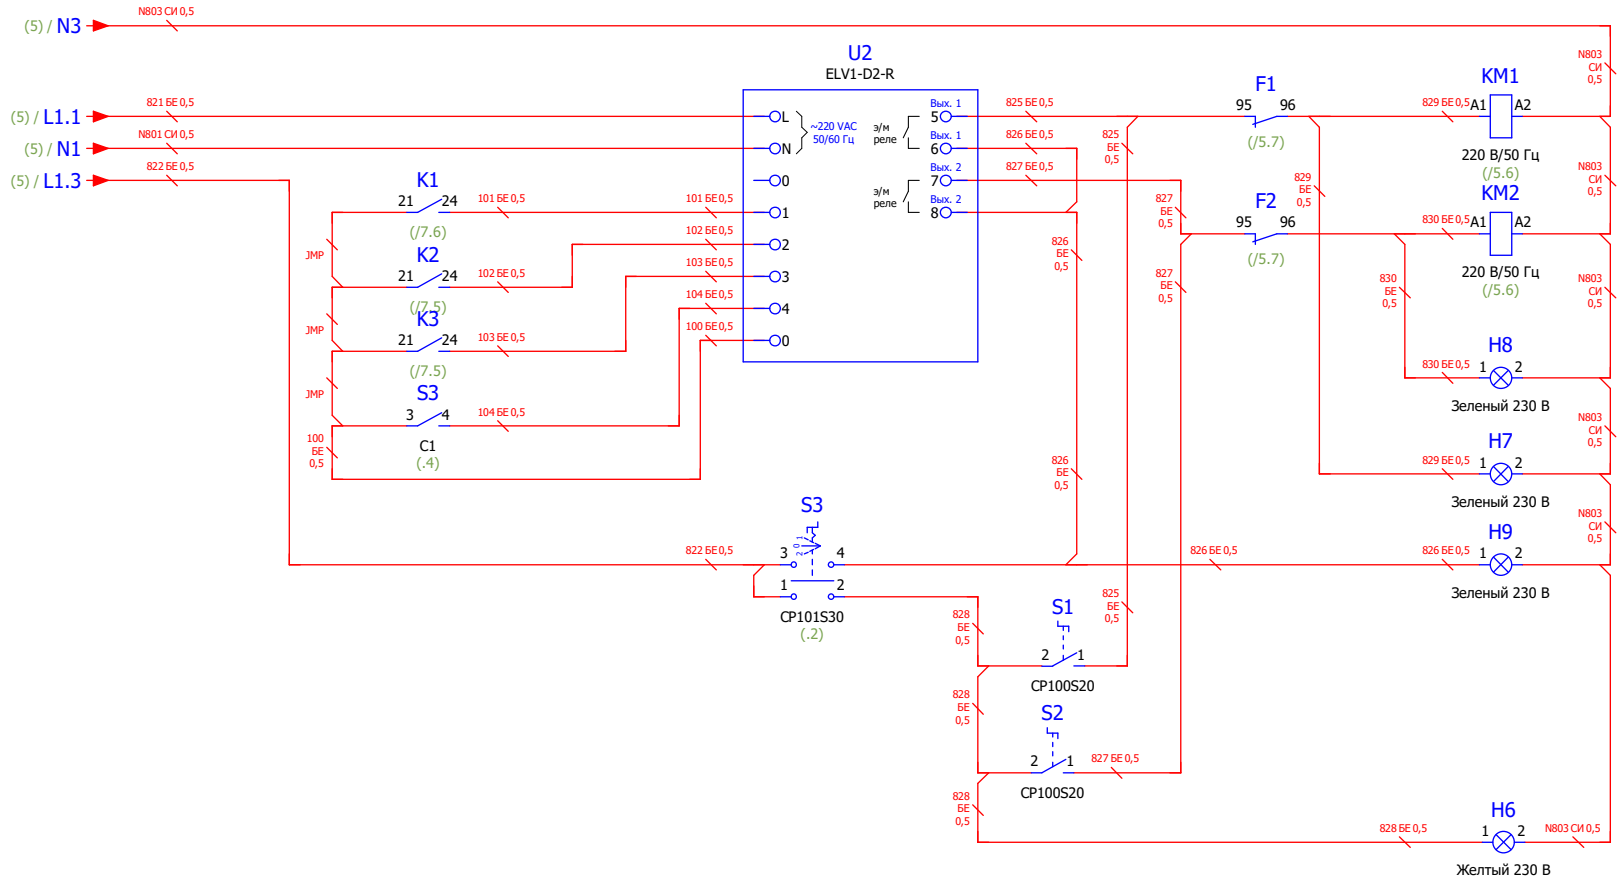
(5) / N3
N803 СИ 0,5
(5) / L1.1
821 БЕ 0,5
(5) / N1
N801 СИ 0,5
(5) / L1.3
822 БЕ 0,5

U2
ELV1-D2-R
L
N
0
1
2
3
4
0
~220 VAC 50/60 Гц
э/м реле
э/м реле
Вых. 1
5
Вых. 1
6
Вых. 2
7
Вых. 2
8

K1
21
24
(/7.6)
101 БЕ 0,5
101 БЕ 0,5
K2
21
24
(/7.5)
102 БЕ 0,5
102 БЕ 0,5
K3
21
24
(/7.5)
103 БЕ 0,5
103 БЕ 0,5
S3
3
4
104 БЕ 0,5
104 БЕ 0,5
C1
(.4)
100 БЕ 0,5
100 БЕ 0,5
JMP
JMP
JMP

825 БЕ 0,5
826 БЕ 0,5
827 БЕ 0,5
825 БЕ 0,5
827 БЕ 0,5
826 БЕ 0,5
827 БЕ 0,5
826 БЕ 0,5

F1
95
96
(/5.7)
F2
95
96
(/5.7)
829 БЕ 0,5

KM1
829 БЕ 0,5
A1
A2
220 В/50 Гц
(/5.6)
KM2
830 БЕ 0,5
A1
A2
220 В/50 Гц
(/5.6)
N803 СИ 0,5
N803 СИ 0,5
N803 СИ 0,5
N803 СИ 0,5
N803 СИ 0,5
N803 СИ 0,5

830 БЕ 0,5
H8
830 БЕ 0,5
1
2
Зеленый 230 В
H7
829 БЕ 0,5
1
2
Зеленый 230 В
H9
826 БЕ 0,5
1
2
Зеленый 230 В

S3
822 БЕ 0,5
3
4
1
2
CP101S30
(.2)
826 БЕ 0,5

S1
825 БЕ 0,5
828 БЕ 0,5
2
1
CP100S20
S2
828 БЕ 0,5
2
1
827 БЕ 0,5
CP100S20
828 БЕ 0,5

H6
828 БЕ 0,5
1
2
N803 СИ 0,5
Желтый 230 В